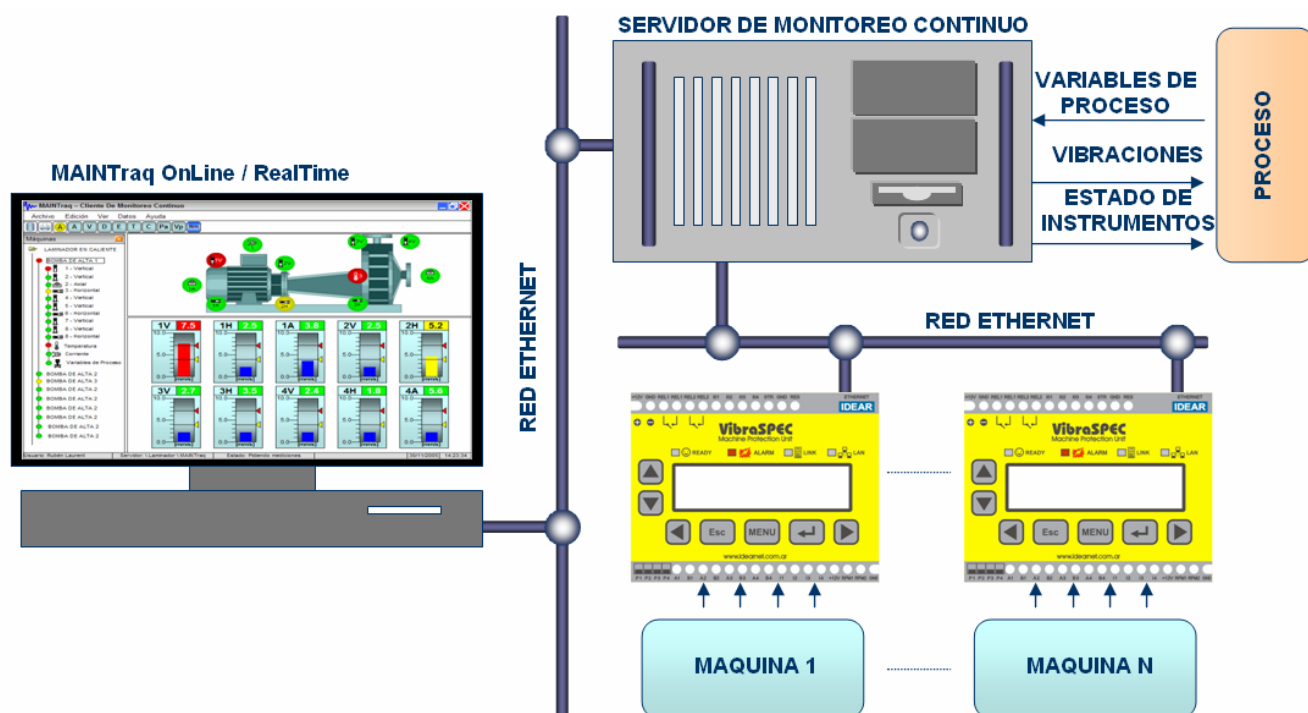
SERVIDOR DE MONITOREO CONTINUO

VARIABLES DE PROCESO

VIBRACIONES

ESTADO DE INSTRUMENTOS

PROCESO

MAINTraq OnLine / RealTime

MAINTraq - Cliente De Monitoreo Continuo

Archivo Edición Ver Datos Ayuda

Máquinas

LAMINADOR EN CALIENTE

BOMBA DE ALTA 1

1 - Vertical
2 - Vertical
2 - Axial
3 - Horizontal
4 - Vertical
5 - Vertical
6 - Horizontal
7 - Vertical
8 - Vertical
9 - Horizontal
Temperatura
Corriente
Variables de Proceso

BOMBA DE ALTA 2
BOMBA DE ALTA 3
BOMBA DE ALTA 2
BOMBA DE ALTA 2
BOMBA DE ALTA 2
BOMBA DE ALTA 2
BOMBA DE ALTA 2
BOMBA DE ALTA 2
BOMBA DE ALTA 2

1V 7.5
1H 2.5
1A 3.8
2V 2.5
2H 5.2
3V 2.7
3H 3.5
4V 2.4
4H 1.8
4A 5.6

RED ETHERNET

RED ETHERNET

ETHERNET
IDEAR
VibraSPEC
Machine Protection Unit
READY
ALARM
LINK
LAN
Esc
MENU
www.ideamet.com.ar

ETHERNET
IDEAR
VibraSPEC
Machine Protection Unit
READY
ALARM
LINK
LAN
Esc
MENU
www.ideamet.com.ar

MAQUINA 1

MAQUINA N